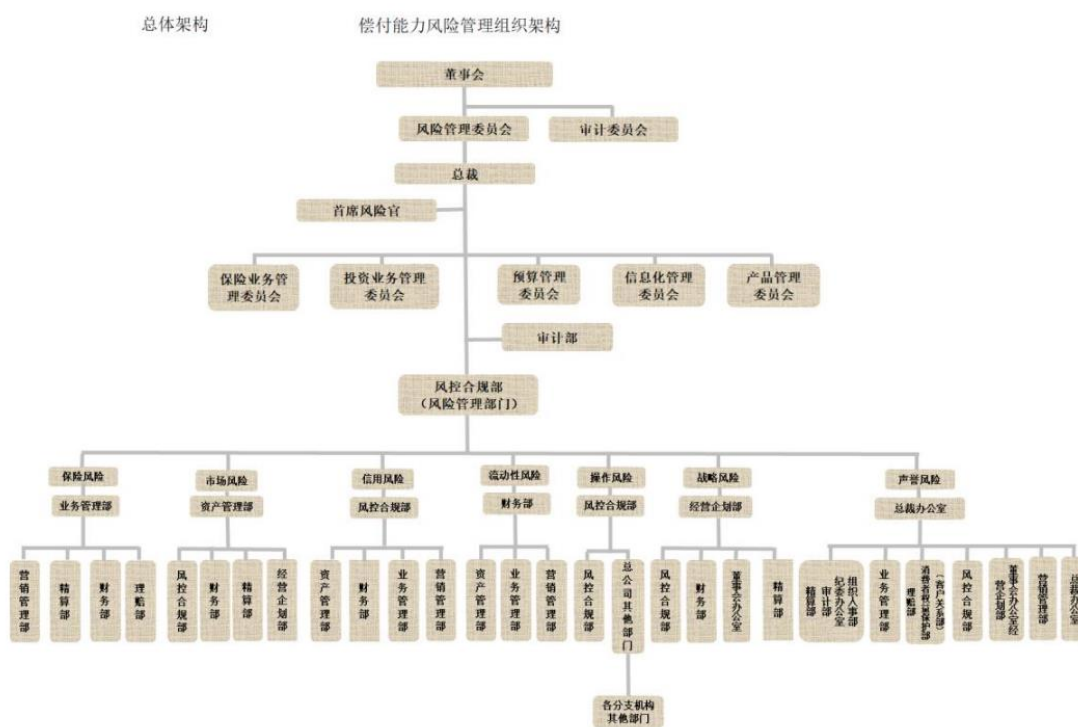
总体架构

偿付能力风险管理组织架构

董事会

风险管理委员会

审计委员会

总裁

首席风险官

保险业务管理委员会

投资业务管理委员会

预算管理委员会

信息化管理委员会

产品管理委员会

审计部

风控合规部
（风险管理部门）

保险风险

业务管理部

营销管理部

精算部

财务部

理赔部

市场风险

资产管理部

风控合规部

财务部

精算部

经营企划部

信用风险

风控合规部

资产管理部

财务部

业务管理部

营销管理部

流动性风险

财务部

资产管理部

业务管理部

营销管理部

操作风险

风控合规部

风控合规部

总公司其他部门

各分支机构其他部门

战略风险

经营企划部

风控合规部

财务部

董事会办公室

精算部

声誉风险

总裁办公室

精算部

审计部

纪委办公室

组织人事部

业务管理部

理赔部

消费者权益保护部（客户关系部）

风控合规部

董事会办公室经营企划部

营销管理部

总裁办公室